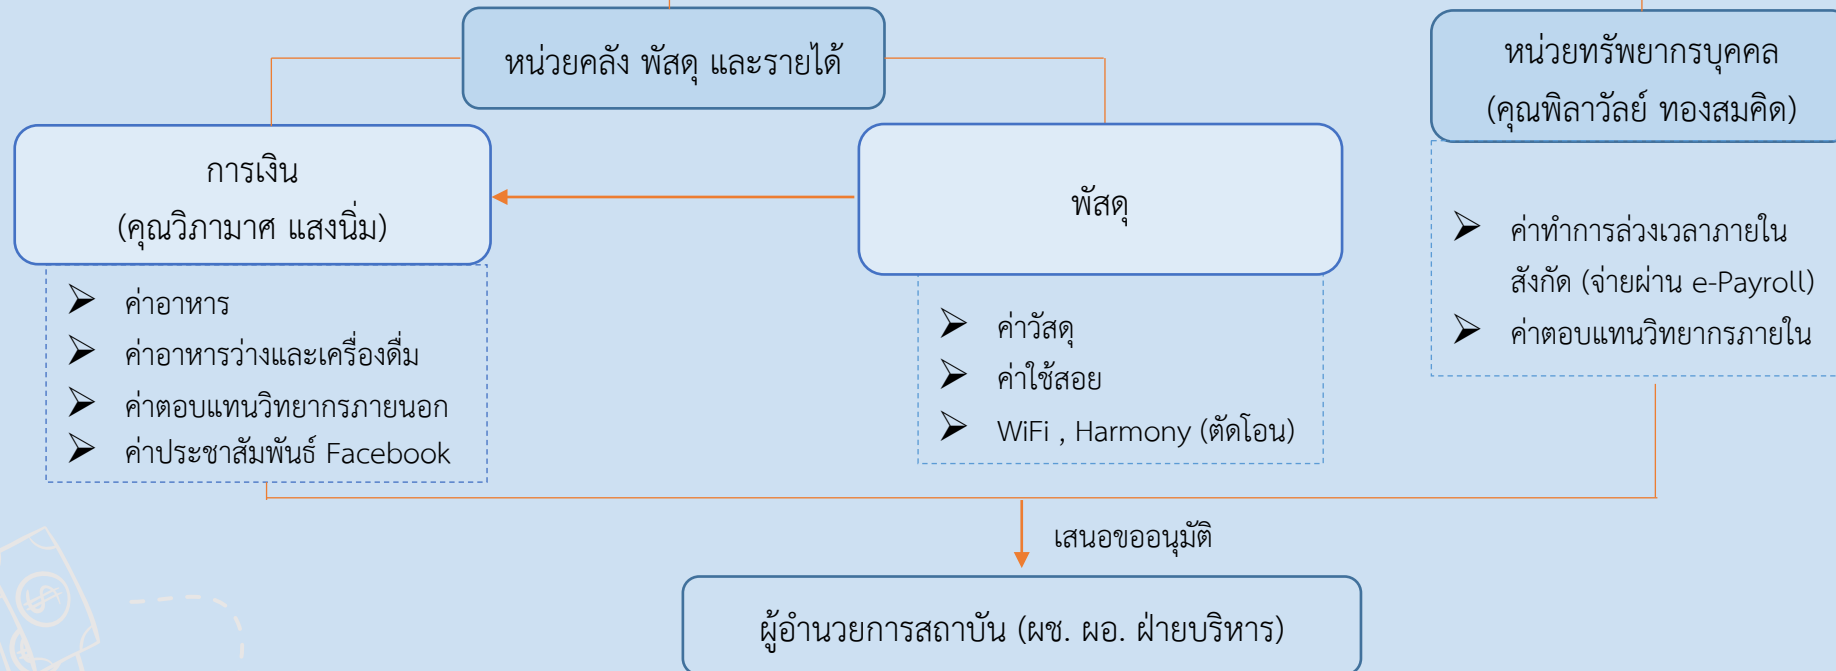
หน่วยคลัง พัสดุ และรายได้

หน่วยทรัพยากรบุคคล
(คุณพิลาวัลย์ ทองสมคิด)

การเงิน
(คุณวิภามาศ แสงนิ่ม)

พัสดุ

ค่าทำการล่วงเวลาภายในสังกัด (จ่ายผ่าน e-Payroll)
ค่าตอบแทนวิทยากรภายใน

ค่าอาหาร
ค่าอาหารว่างและเครื่องดื่ม
ค่าตอบแทนวิทยากรภายนอก
ค่าประชาสัมพันธ์ Facebook

ค่าวัสดุ
ค่าใช้สอย
WiFi , Harmony (ตัดโอน)

เสนอขออนุมัติ

ผู้อำนวยการสถาบัน (ผช. ผอ. ฝ่ายบริหาร)